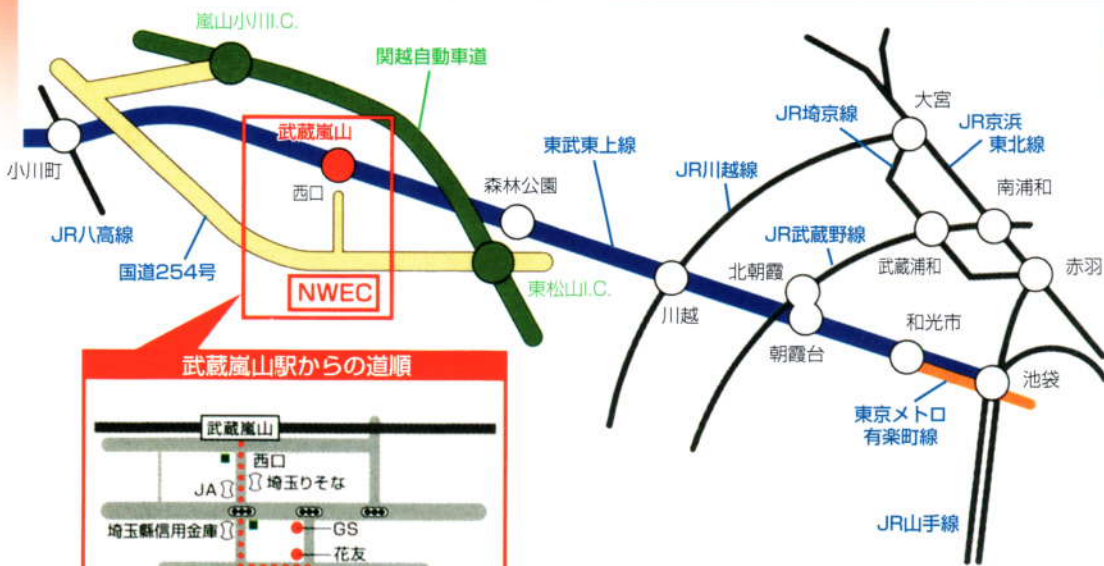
嵐山小川I.C.
関越自動車道
武蔵嵐山
西口
小川町
JR八高線
国道254号
NWEC
東松山I.C.
森林公園
東武東上線
JR川越線
川越
JR武蔵野線
北朝霞
朝霞台
大宮
JR埼京線
JR京浜東北線
南浦和
武蔵浦和
赤羽
和光市
池袋
東京メトロ有楽町線
JR山手線
武蔵嵐山駅からの道順
武蔵嵐山
西口
JA
埼玉りそな
埼玉縣信用金庫
GS
花友